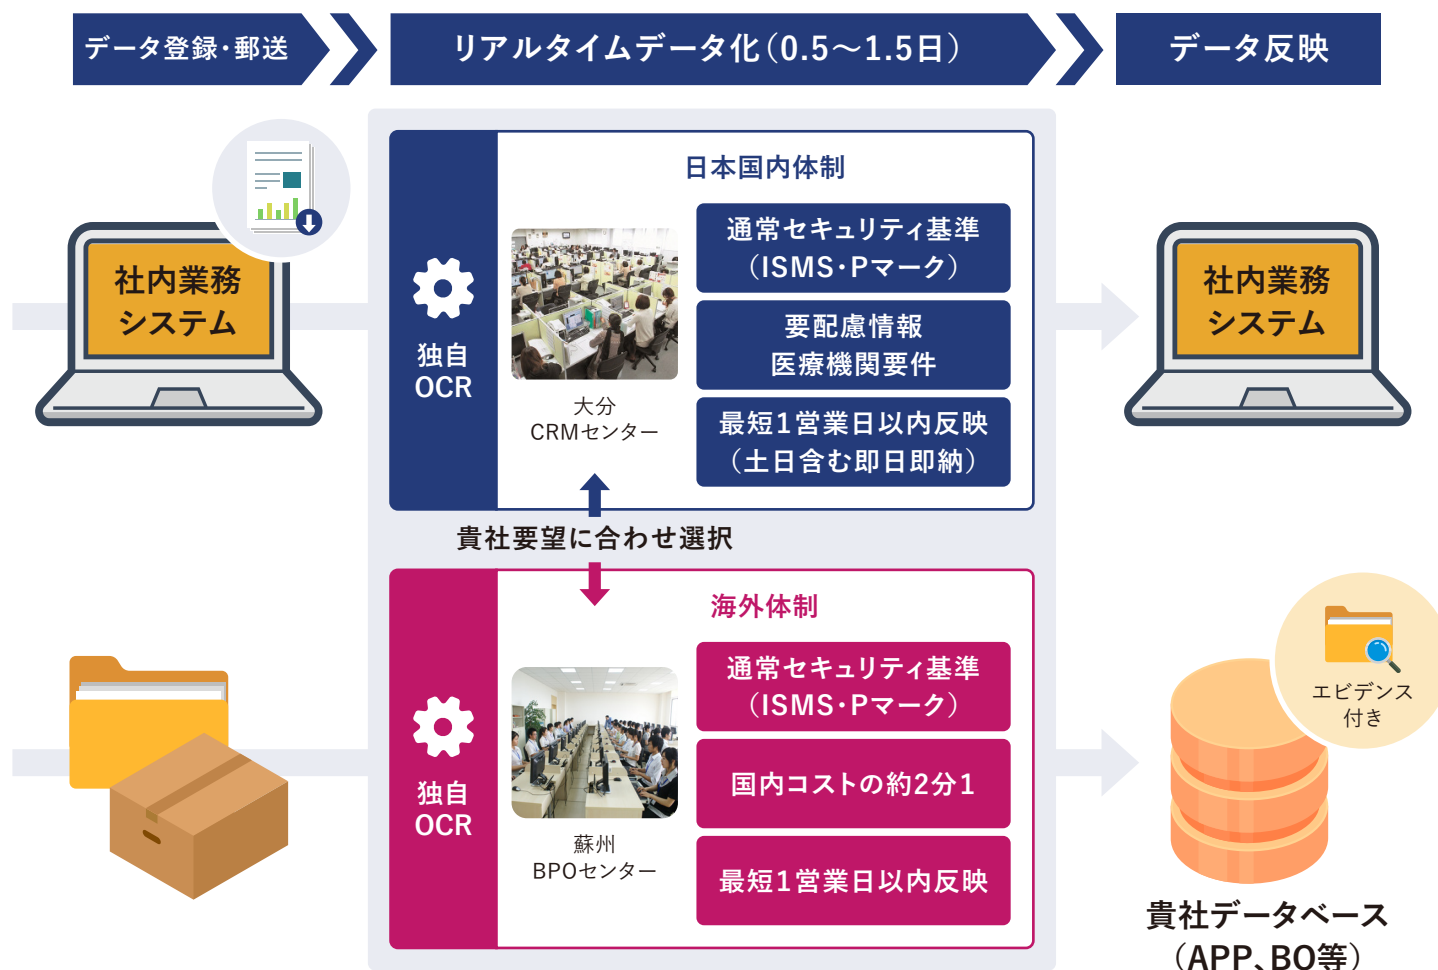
データ登録・郵送

リアルタイムデータ化（0.5〜1.5日）

データ反映

社内業務システム

独自OCR

日本国内体制

大分 CRMセンター

通常セキュリティ基準（ISMS・Pマーク）

要配慮情報 医療機関要件

最短1営業日以内反映（土日含む即日即納）

社内業務システム

貴社要望に合わせ選択

独自OCR

海外体制

蘇州 BPOセンター

通常セキュリティ基準（ISMS・Pマーク）

国内コストの約2分1

最短1営業日以内反映

エビデンス付き

貴社データベース（APP、BO等）